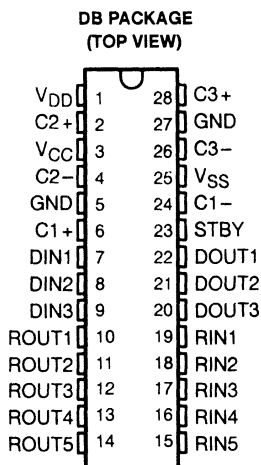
DB PACKAGE
(TOP VIEW)

$V_{DD}$ 1
C2+ 2
$V_{CC}$ 3
C2− 4
GND 5
C1+ 6
DIN1 7
DIN2 8
DIN3 9
ROUT1 10
ROUT2 11
ROUT3 12
ROUT4 13
ROUT5 14

28 C3+
27 GND
26 C3−
25 $V_{SS}$
24 C1−
23 STBY
22 DOUT1
21 DOUT2
20 DOUT3
19 RIN1
18 RIN2
17 RIN3
16 RIN4
15 RIN5